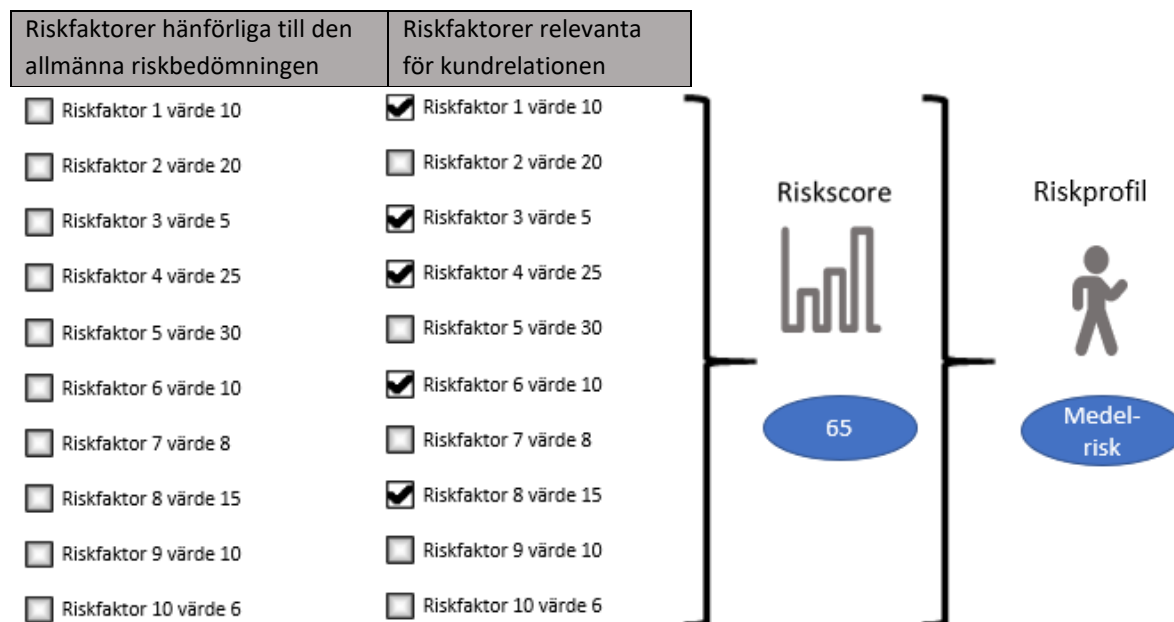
| Riskfaktorer hänförliga till den allmänna riskbedömningen | Riskfaktorer relevanta för kundrelationen |
|---|---|
| Riskfaktor 1 värde 10 | Riskfaktor 1 värde 10 |
| Riskfaktor 2 värde 20 | Riskfaktor 2 värde 20 |
| Riskfaktor 3 värde 5 | Riskfaktor 3 värde 5 |
| Riskfaktor 4 värde 25 | Riskfaktor 4 värde 25 |
| Riskfaktor 5 värde 30 | Riskfaktor 5 värde 30 |
| Riskfaktor 6 värde 10 | Riskfaktor 6 värde 10 |
| Riskfaktor 7 värde 8 | Riskfaktor 7 värde 8 |
| Riskfaktor 8 värde 15 | Riskfaktor 8 värde 15 |
| Riskfaktor 9 värde 10 | Riskfaktor 9 värde 10 |
| Riskfaktor 10 värde 6 | Riskfaktor 10 värde 6 |

Riskscore

65

Riskprofil

Medel-risk